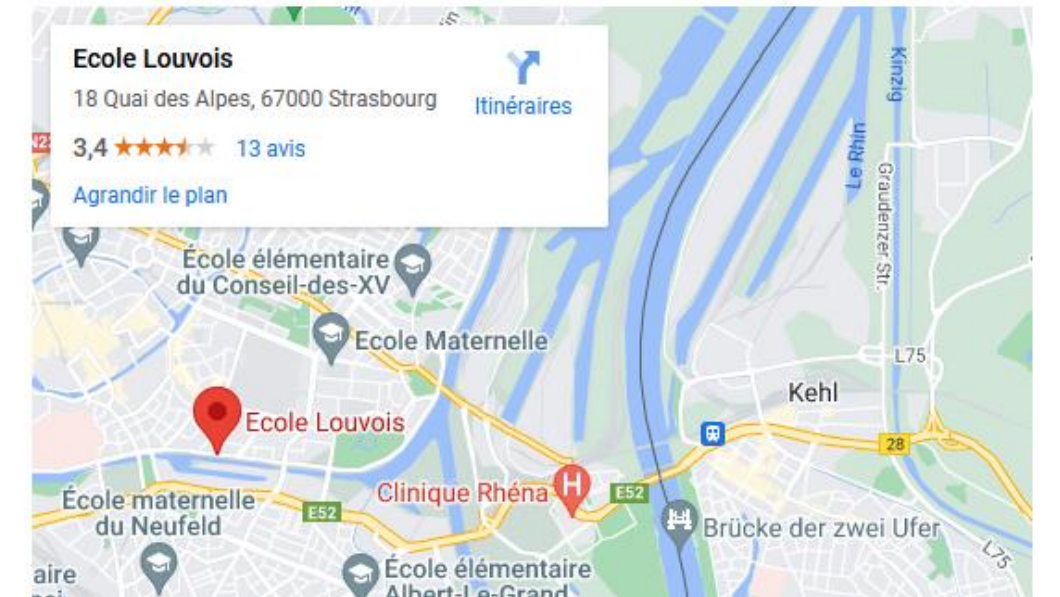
Ecole Louvois
18 Quai des Alpes, 67000 Strasbourg
Itinéraires
3,4 ★★★★★ 13 avis
Agrandir le plan

Kinzig
Le Rhin
Graudenzer Str.
École élémentaire du Conseil-des-XV
Ecole Maternelle
L75
Kehl
Ecole Louvois
28
Clinique Rhéna
E52
École maternelle du Neufeld
E52
Brücke der zwei Ufer
L75
aire
École élémentaire Albert-Le-Grand